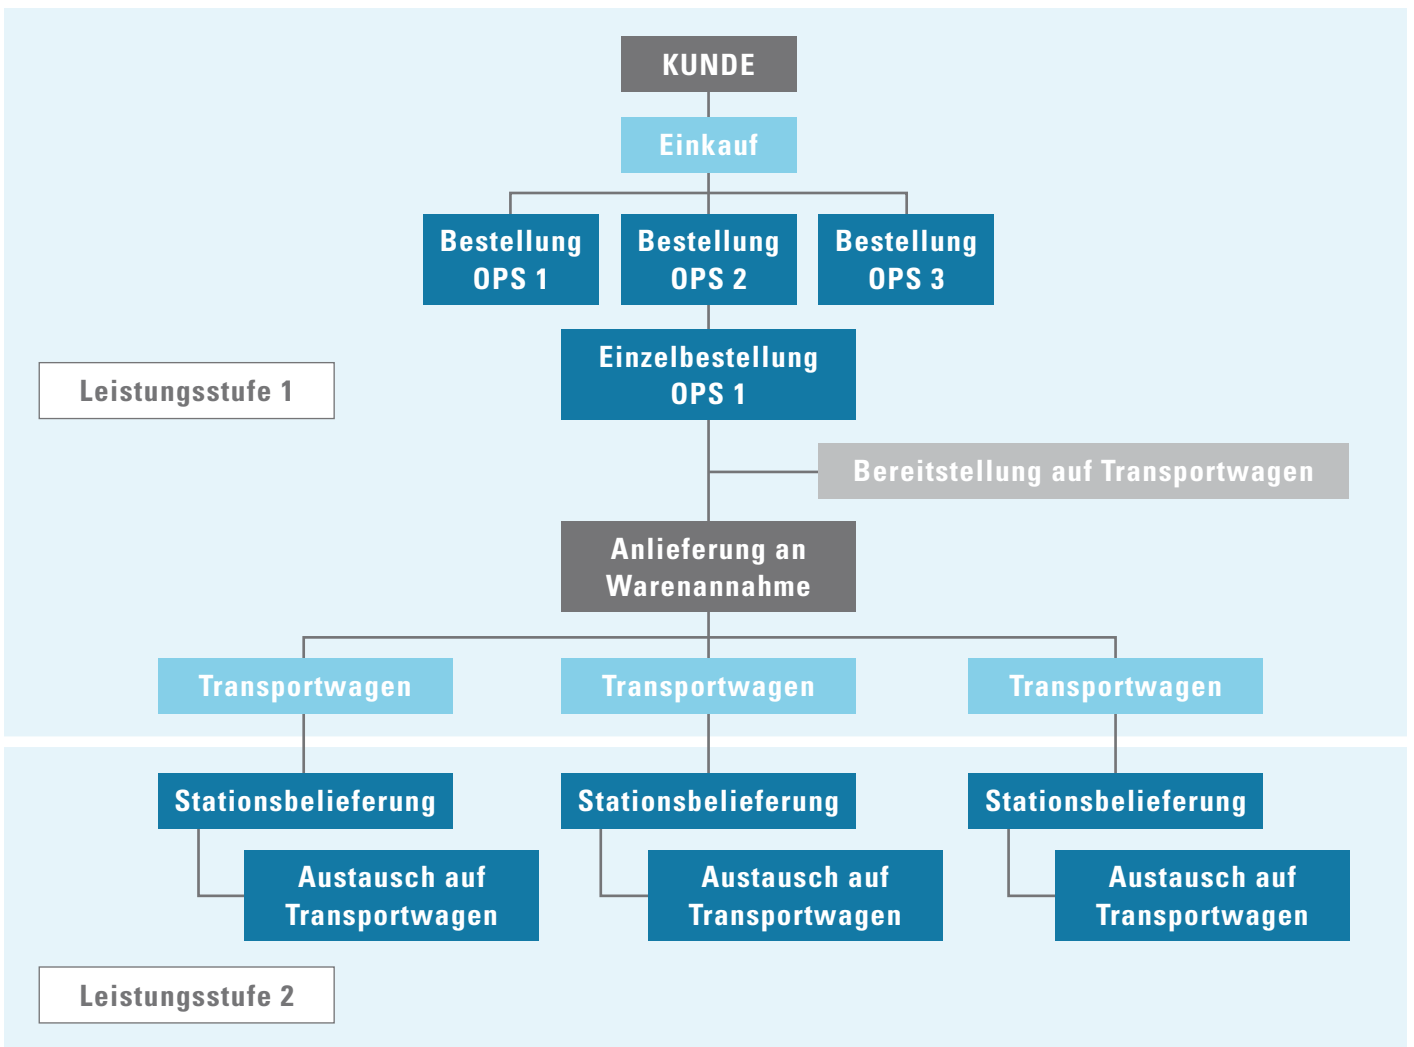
KUNDE

Einkauf

Bestellung OPS 1

Bestellung OPS 2

Bestellung OPS 3

Leistungsstufe 1

Einzelbestellung OPS 1

Bereitstellung auf Transportwagen

Anlieferung an Warenannahme

Transportwagen

Transportwagen

Transportwagen

Stationsbelieferung

Austausch auf Transportwagen

Stationsbelieferung

Austausch auf Transportwagen

Stationsbelieferung

Austausch auf Transportwagen

Leistungsstufe 2